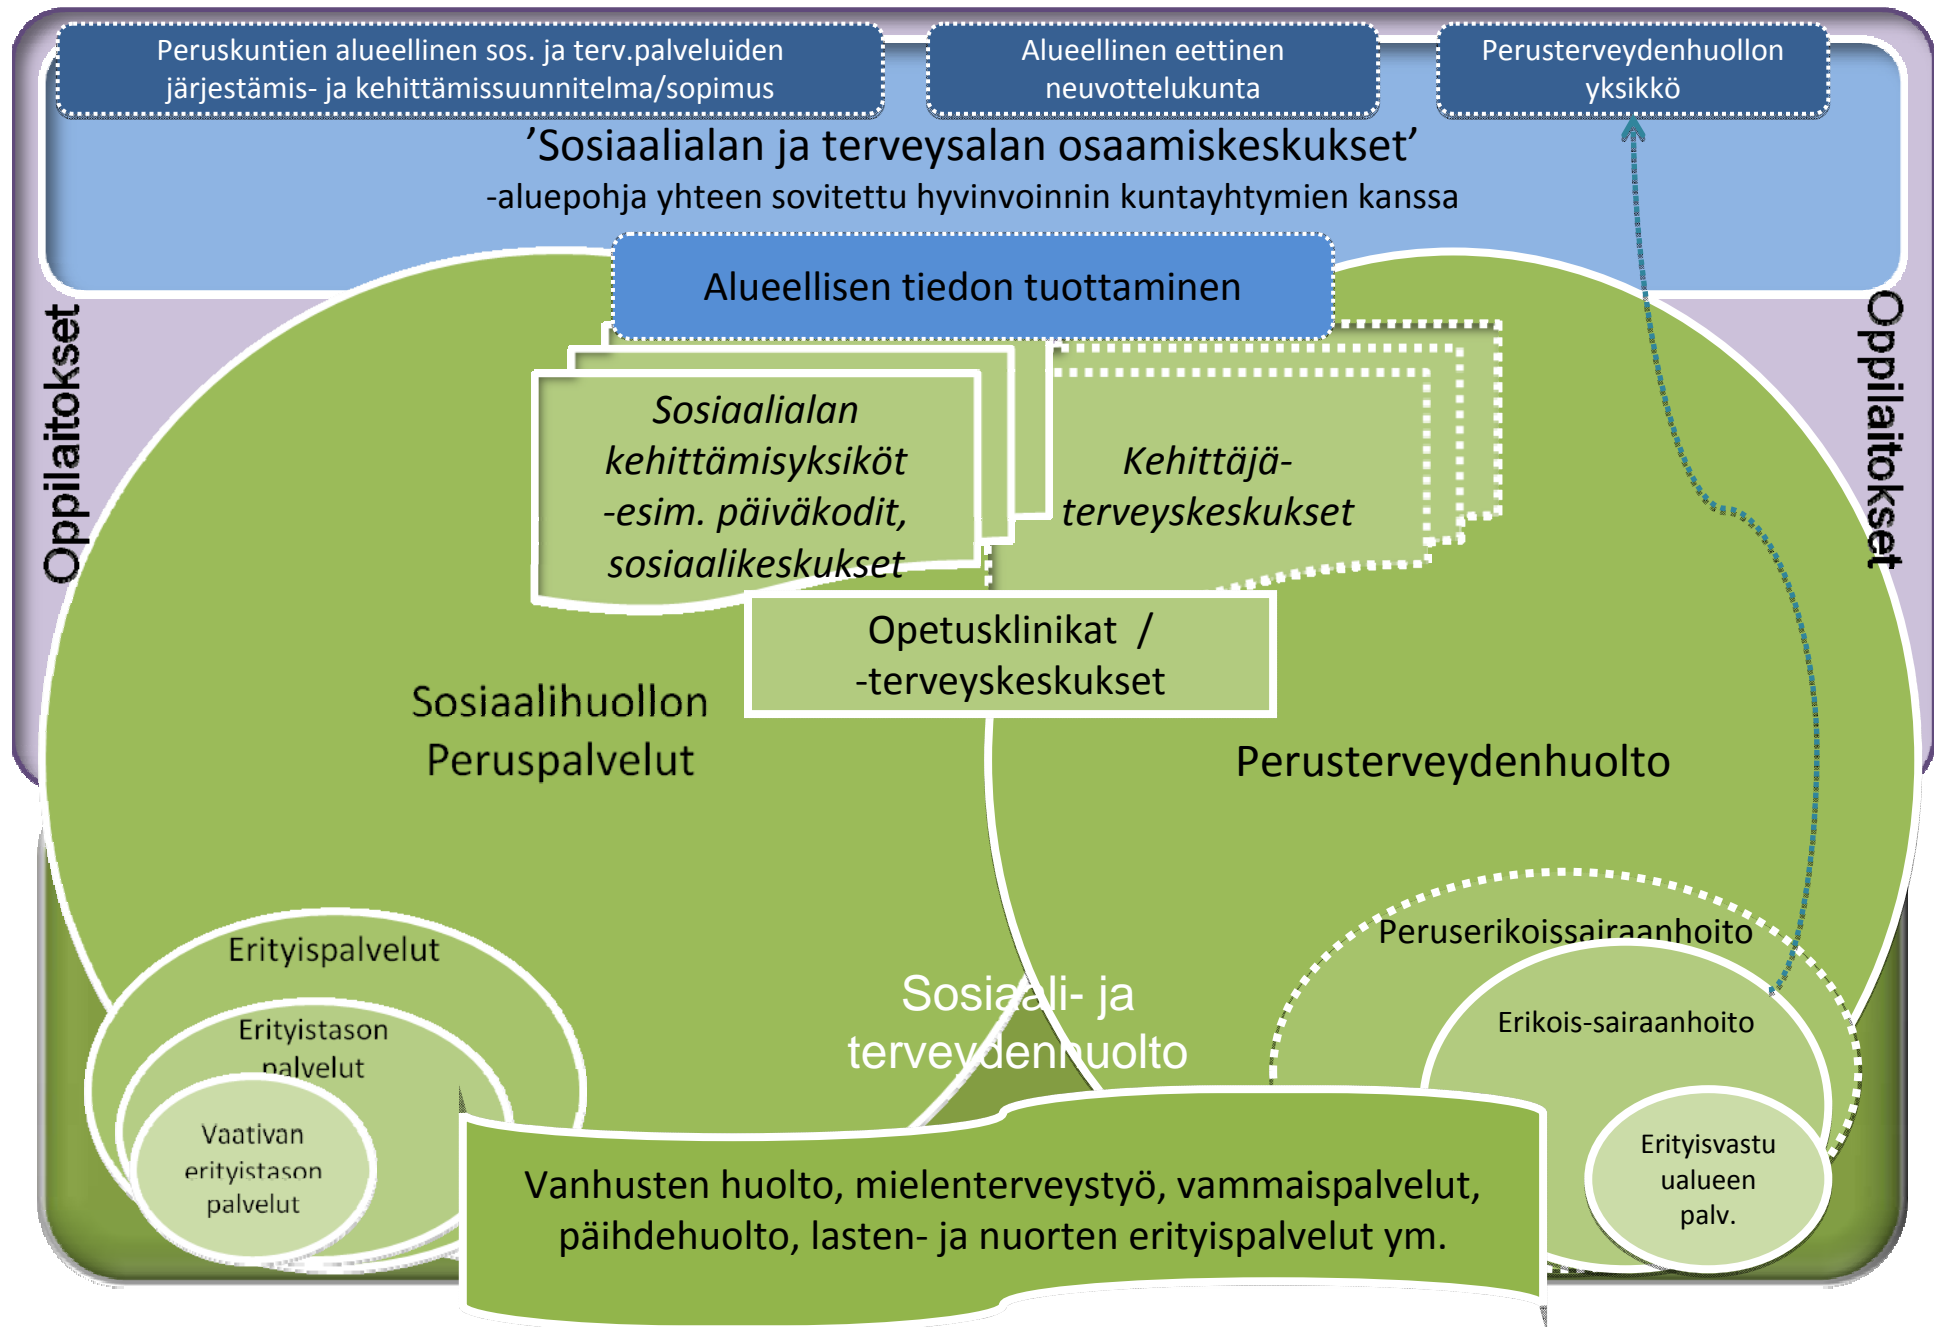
Peruskuntien alueellinen sos. ja terv.palveluiden järjestämis- ja kehittämissuunnitelma/sopimus

Alueellinen eettinen neuvottelukunta

Perusterveydenhuollon yksikkö

’Sosiaalialan ja terveysalan osaamiskeskukset’
-aluepohja yhteen sovitettu hyvinvoinnin kuntayhtymien kanssa

Alueellisen tiedon tuottaminen

Oppilaitokset

Oppilaitokset

Sosiaalialan kehittämisyksiköt -esim. päiväkodit, sosiaalikeskukset

Kehittäjä-terveyskeskukset

Opetusklinikat /
-terveyskeskukset

Sosiaalihuollon Peruspalvelut

Perusterveydenhuolto

Erityispalvelut

Erityistason palvelut

Vaativan erityistason palvelut

Sosiaali- ja terveydenhuolto

Peruserikoissairaanhoito

Erikois-sairaanhoito

Erityisvastuualueen palv.

Vanhusten huolto, mielenterveystyö, vammaispalvelut, päihdehuolto, lasten- ja nuorten erityispalvelut ym.